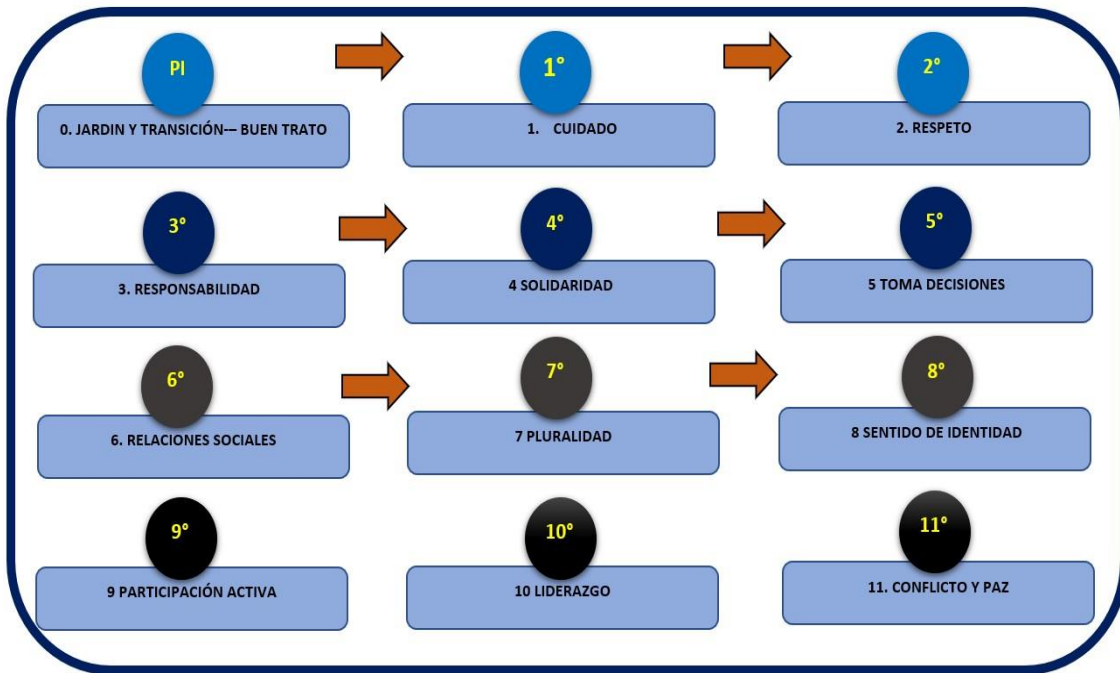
PI
0. JARDIN Y TRANSICIÓN-– BUEN TRATO

1°
1. CUIDADO

2°
2. RESPETO

3°
3. RESPONSABILIDAD

4°
4 SOLIDARIDAD

5°
5 TOMA DECISIONES

6°
6. RELACIONES SOCIALES

7°
7 PLURALIDAD

8°
8 SENTIDO DE IDENTIDAD

9°
9 PARTICIPACIÓN ACTIVA

10°
10 LIDERAZGO

11°
11. CONFLICTO Y PAZ